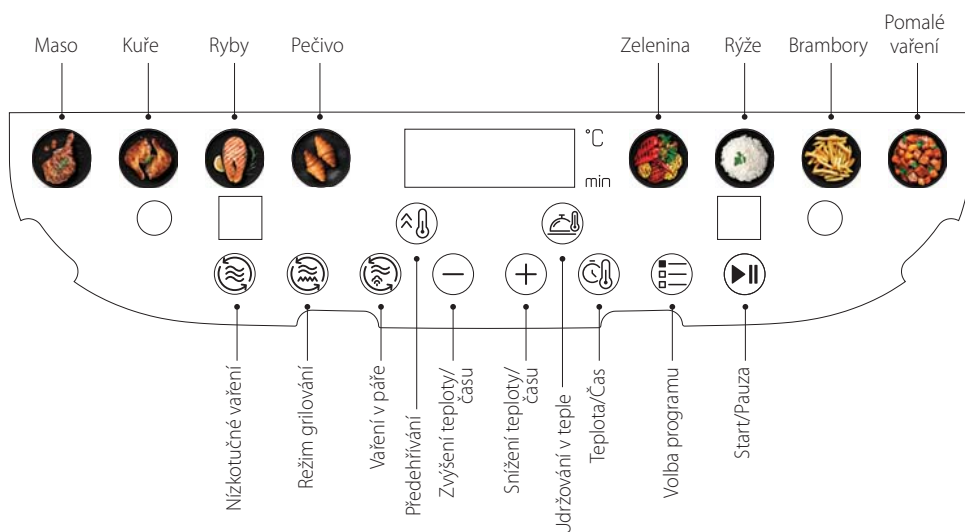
Maso
Kuře
Ryby
Pečivo
Zelenina
Rýže
Brambory
Pomalé vaření

°C
min

Nízkotučné vaření
Režim grilování
Vaření v páře
Předehřívání
Zvýšení teploty/času
Snížení teploty/času
Udržování v teple
Teplota/Čas
Volba programu
Start/Pauza